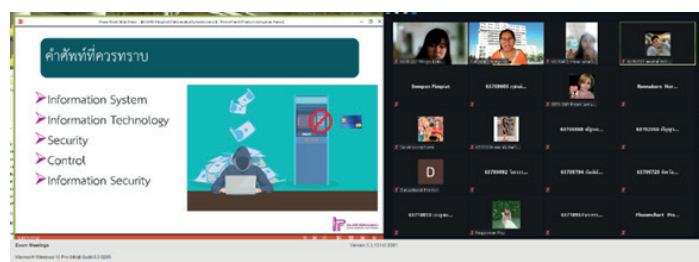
คำศัพท์ที่ควรทราบ

Information System
Information Technology
Security
Control
Information Security

Somporn Pimpisit

62709861 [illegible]

Nunnaborn Nur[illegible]

62766999 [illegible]

62765066 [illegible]

D

62700082 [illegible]

62709784 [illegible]

62706720 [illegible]

62718853 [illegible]

62718855 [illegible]

Phanomchart Pro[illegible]

Zoom Meetings